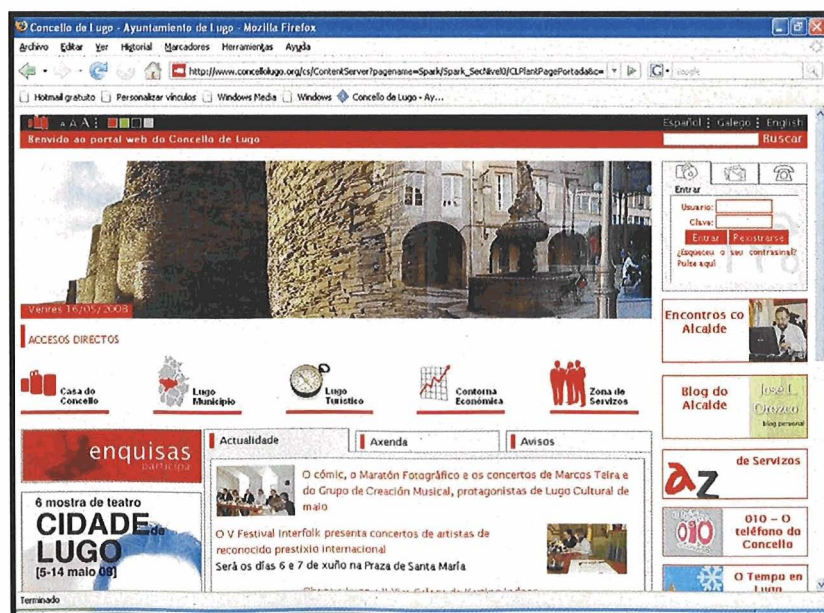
Concello de Lugo - Ayuntamiento de Lugo - Mozilla Firefox

Archivo Editar Ver Historial Marcadores Herramientas Ayuda

http://www.concellolugo.org/cs/ContentServer?pagename=Spark/Spark_SecNivel0/CLPlantPagePortada&c=

Google

Hotmail gratuito Personalizar vínculos Windows Media Windows Concello de Lugo - Ay...

a A A

Español | Galego | English

Benvido ao portal web do Concello de Lugo

Buscar

Entrar

Usuario:

Clave:

Entrar Rexistrarse

¿Esqueceu o seu contrasinal? Pulse aquí

Venres 16/05/2008

ACCESOS DIRECTOS

Casa do Concello

Lugo Municipio

Lugo Turístico

Contorna Económica

Zona de Servizos

Encontros co Alcalde

Blog do Alcalde

José L. Orozco

blog persoal

enquisas

participa

Actualidade

Axenda

Avisos

O cómic, o Maratón Fotográfico e os concertos de Marcos Teira e do Grupo de Creación Musical, protagonistas de Lugo Cultural de maio

O V Festival Interfolk presenta concertos de artistas de reconocido prestixio internacional

Será os días 6 e 7 de xuño na Praza de Santa María

6 mostra de teatro

CIDADE de LUGO

[5-14 maio 08]

az de Servizos

010 - O teléfono do Concello

010

O Tempo en Lugo

Terminado